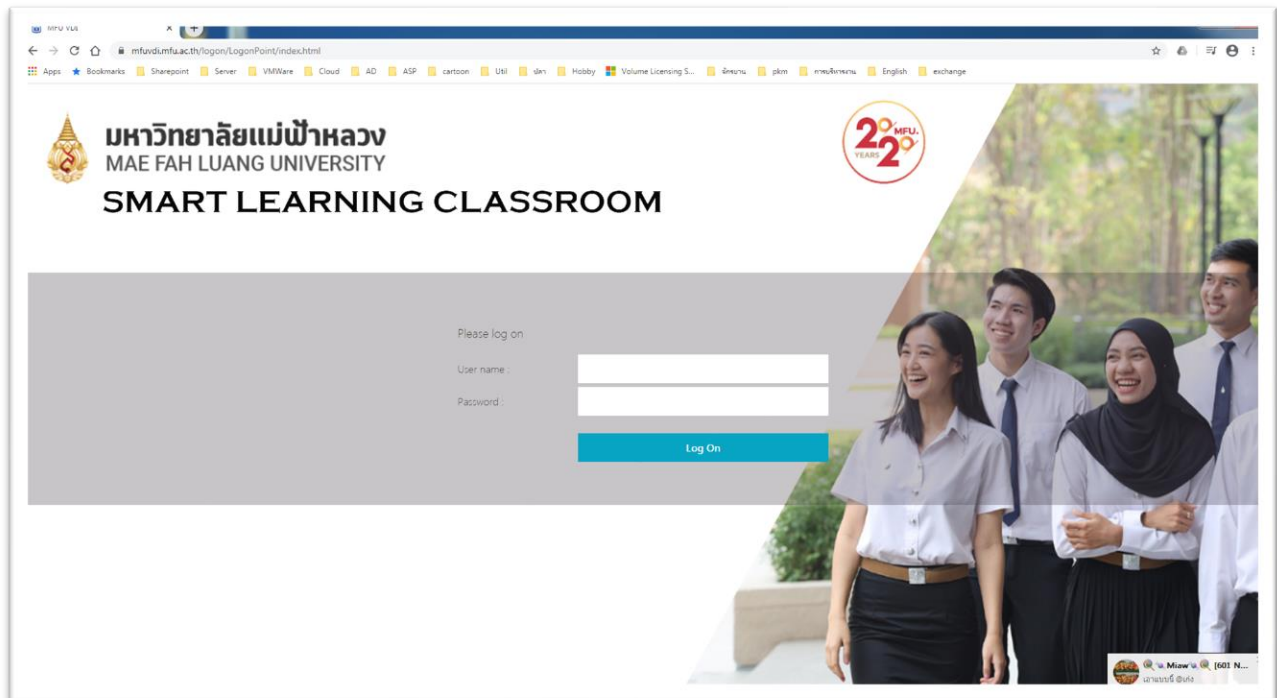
MFU VDI

mfuvdi.mfu.ac.th/logon/LogonPoint/index.html

Apps Bookmarks Sharepoint Server VMWare Cloud AD ASP cartoon Util ปลา Hobby Volume Licensing S... จัดซื้อ pkm การบริหารงาน English exchange

มหาวิทยาลัยแม่ฟ้าหลวง
MAE FAH LUANG UNIVERSITY
SMART LEARNING CLASSROOM

20 MFU. YEARS 20

Please log on
User name :
Password :
Log On

Miaw [601 N...
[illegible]